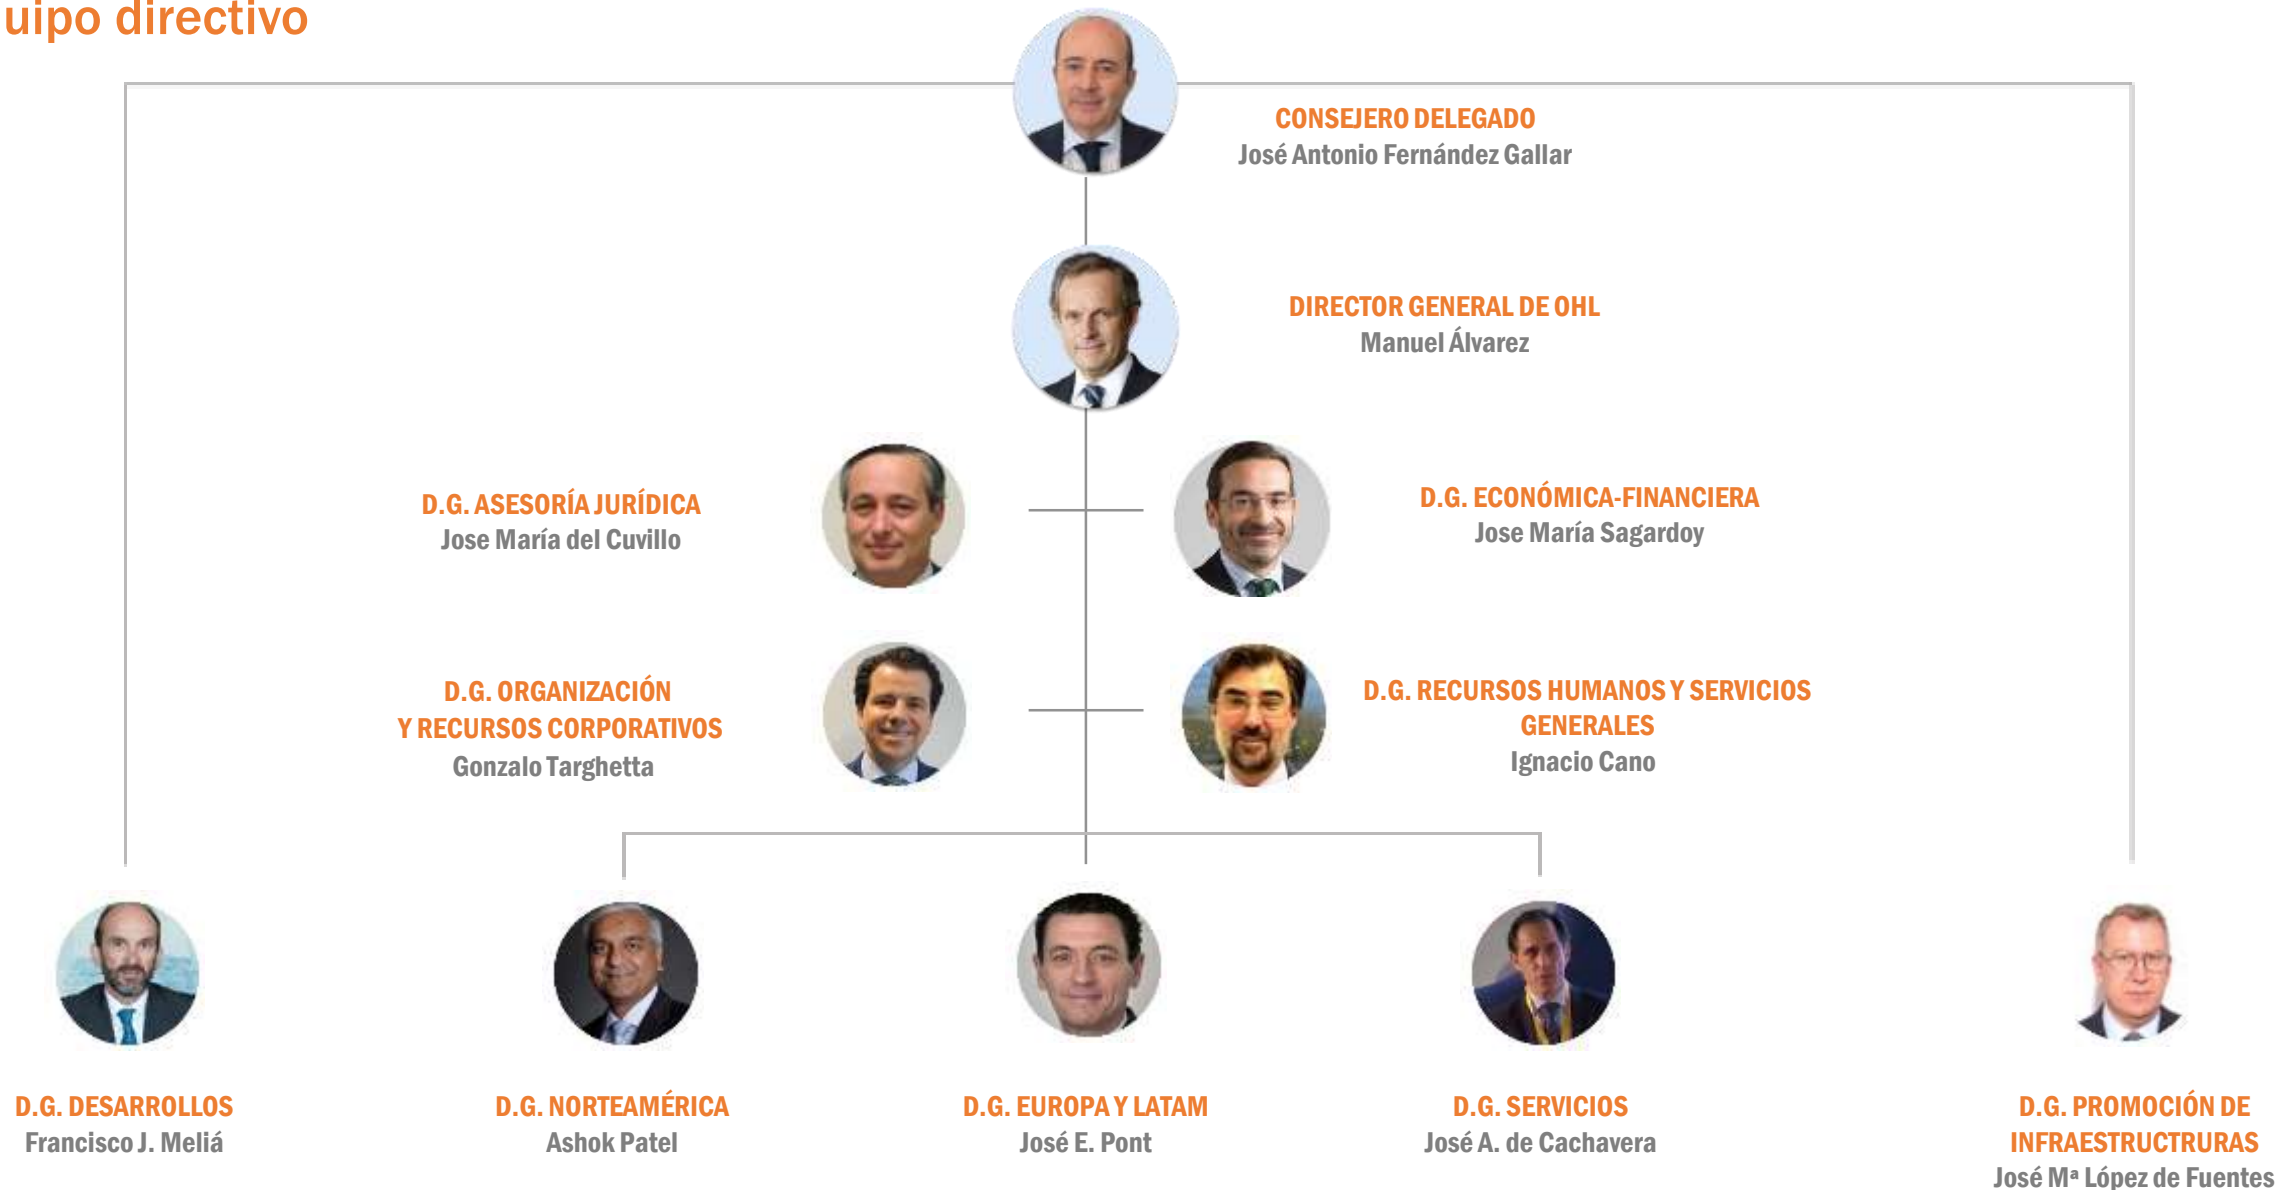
uipo directivo

CONSEJERO DELEGADO
José Antonio Fernández Gallar

DIRECTOR GENERAL DE OHL
Manuel Álvarez

D.G. ASESORÍA JURÍDICA
Jose María del Cuvillo

D.G. ECONÓMICA-FINANCIERA
Jose María Sagardoy

D.G. ORGANIZACIÓN Y RECURSOS CORPORATIVOS
Gonzalo Targhetta

D.G. RECURSOS HUMANOS Y SERVICIOS GENERALES
Ignacio Cano

D.G. DESARROLLOS
Francisco J. Meliá

D.G. NORTEAMÉRICA
Ashok Patel

D.G. EUROPA Y LATAM
José E. Pont

D.G. SERVICIOS
José A. de Cachavera

D.G. PROMOCIÓN DE INFRAESTRUCTRURAS
José Mª López de Fuentes